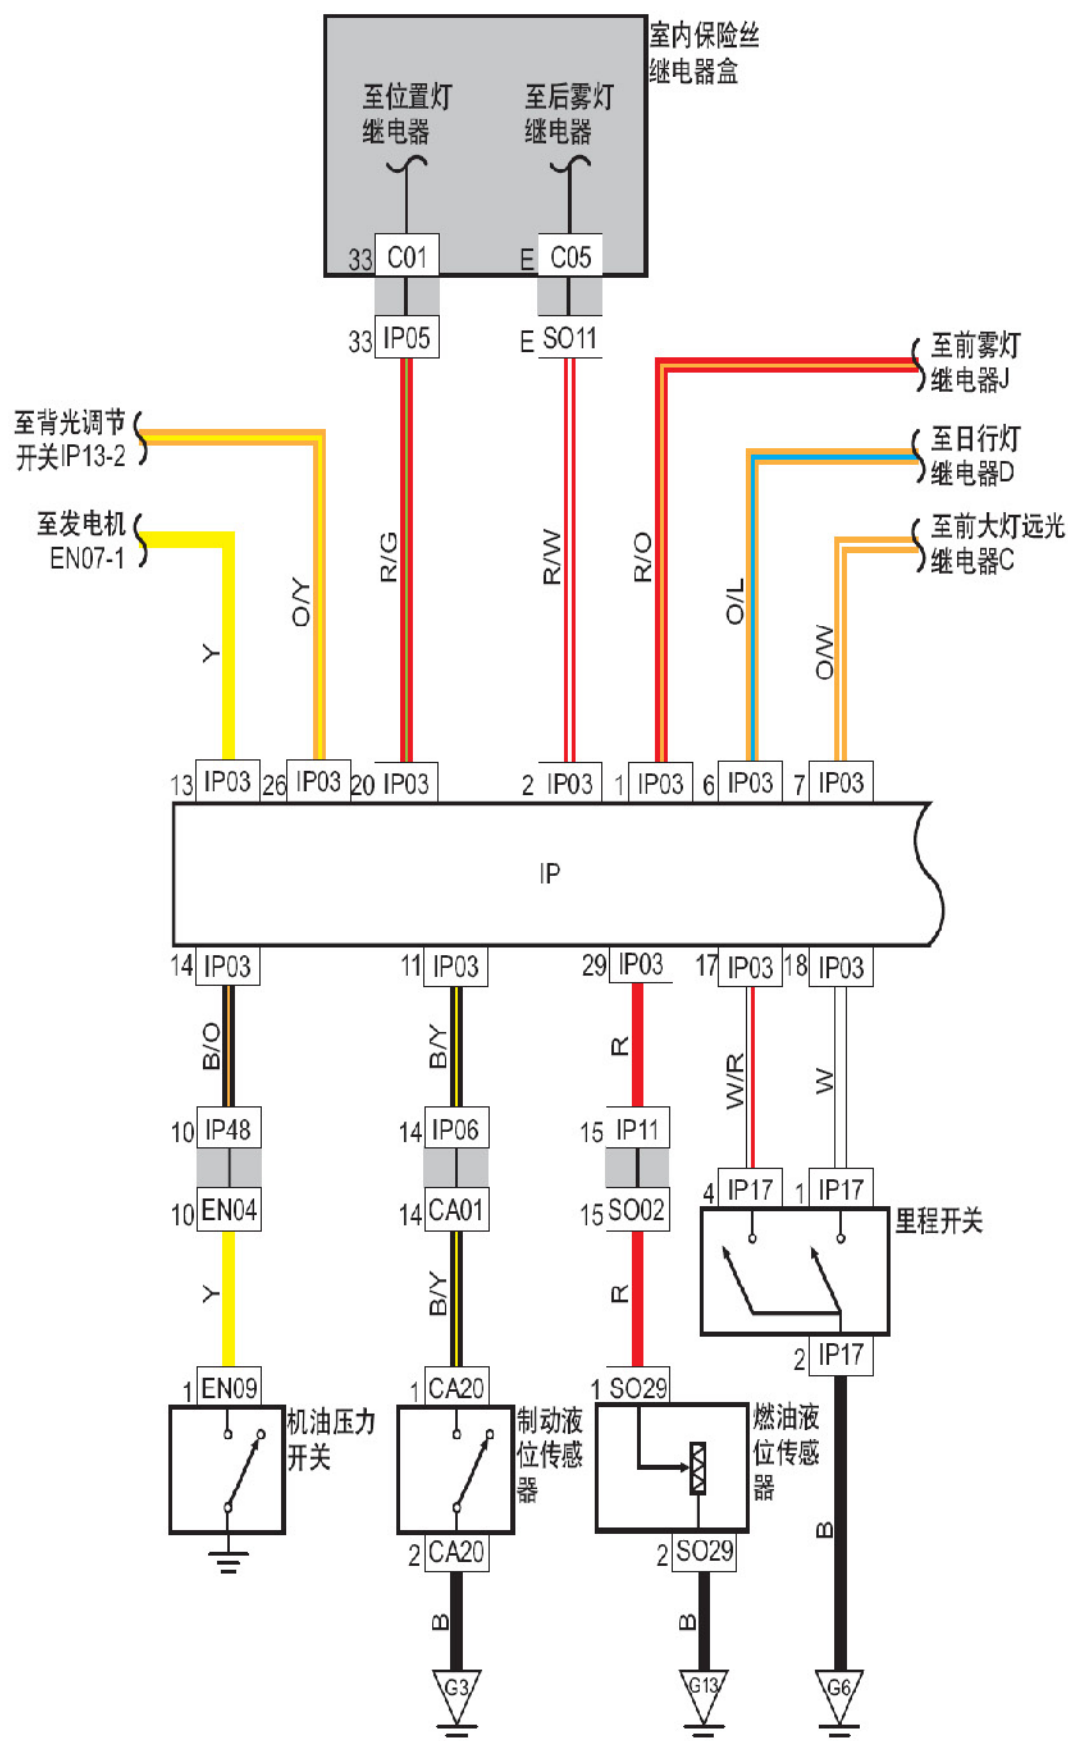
室内保险丝继电器盒

至位置灯继电器

至后雾灯继电器

33 C01

E C05

33 IP05

E SO11

至前雾灯继电器J

至背光调节开关IP13-2

至日行灯继电器D

至发电机EN07-1

至前大灯远光继电器C

Y

O/Y

R/G

R/W

R/O

O/L

O/W

13 IP03

26 IP03

20 IP03

2 IP03

1 IP03

6 IP03

7 IP03

IP

14 IP03

11 IP03

29 IP03

17 IP03

18 IP03

B/O

B/Y

R

W/R

W

10 IP48

14 IP06

15 IP11

10 EN04

14 CA01

15 SO02

4 IP17

1 IP17

里程开关

Y

B/Y

R

2 IP17

1 EN09

1 CA20

1 SO29

机油压力开关

制动液位传感器

燃油液位传感器

B

2 CA20

2 SO29

B

B

G3

G13

G6